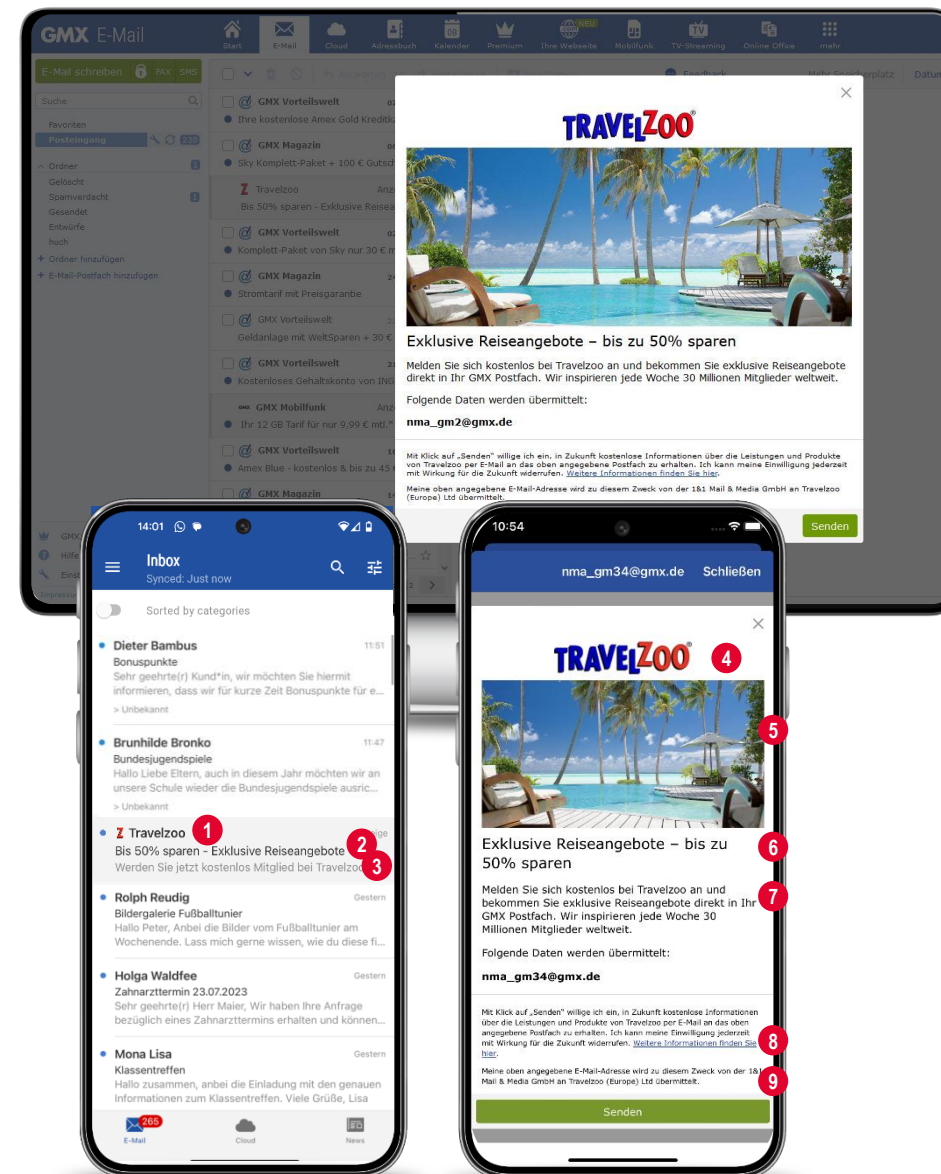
GMX E-Mail

Start E-Mail Cloud Adressbuch Kalender Premium Ihre Webseite NEU Mobilfunk TV-Streaming Online Office mehr

E-Mail schreiben FAX SMS

Suche

Favoriten
Posteingang 239

Ordner
Gelöscht
Spamverdacht
Gesendet
Entwürfe
huch
+ Ordner hinzufügen
+ E-Mail-Postfach hinzufügen

Feedback Mehr Speicherplatz Datum

GMX Vorteilswelt
Ihre kostenlose Amex Gold Kreditk...
GMX Magazin
Sky Komplett-Paket + 100 € Gutsch...
Travelzoo
Bis 50% sparen - Exklusive Reisea...
GMX Vorteilswelt
Komplett-Paket von Sky nur 30 € m...
GMX Magazin
Stromtarif mit Preisgarantie
GMX Vorteilswelt
Geldanlage mit WeltSparen + 30 €
GMX Vorteilswelt
Kostenloses Gehaltskonto von ING
GMX Mobilfunk
Ihr 12 GB Tarif für nur 9,99 € mtl.*
GMX Vorteilswelt
Amex Blue - kostenlos & bis zu 45
GMX Magazin

TRAVELZOO®

Exklusive Reiseangebote – bis zu 50% sparen

Melden Sie sich kostenlos bei Travelzoo an und bekommen Sie exklusive Reiseangebote direkt in Ihr GMX Postfach. Wir inspirieren jede Woche 30 Millionen Mitglieder weltweit.

Folgende Daten werden übermittelt:

nma_gm2@gmx.de

Mit Klick auf „Senden" willige ich ein, in Zukunft kostenlose Informationen über die Leistungen und Produkte von Travelzoo per E-Mail an das oben angegebene Postfach zu erhalten. Ich kann meine Einwilligung jederzeit mit Wirkung für die Zukunft widerrufen. Weitere Informationen finden Sie hier.

Meine oben angegebene E-Mail-Adresse wird zu diesem Zweck von der 1&1 Mail & Media GmbH an Travelzoo (Europe) Ltd übermittelt.

Senden

14:01

Inbox
Synced: Just now

Sorted by categories

Dieter Bambus 11:51
Bonuspunkte
Sehr geehrte(r) Kund*in, wir möchten Sie hiermit informieren, dass wir für kurze Zeit Bonuspunkte für e...
> Unbekannt

Brunhilde Bronko 11:47
Bundesjugendspiele
Hallo Liebe Eltern, auch in diesem Jahr möchten wir an unsere Schule wieder die Bundesjugendspiele ausric...
> Unbekannt

Travelzoo 1
Bis 50% sparen - Exklusive Reiseangebote 2
Werden Sie jetzt kostenlos Mitglied bei Travelzoo 3

Rolph Reudig Gestern
Bildergalerie Fußballtunier
Hallo Peter, Anbei die Bilder vom Fußballtunier am Wochenende. Lass mich gerne wissen, wie du diese fi...

Holga Waldfee Gestern
Zahnarzttermin 23.07.2023
Sehr geehrte(r) Herr Maier, Wir haben Ihre Anfrage bezüglich eines Zahnarzttermins erhalten und können...

Mona Lisa Gestern
Klassentreffen
Hallo zusammen, anbei die Einladung mit den genauen Informationen zum Klassentreffen. Viele Grüße, Lisa

E-Mail 265 Cloud News

10:54

nma_gm34@gmx.de Schließen

TRAVELZOO® 4
5
Exklusive Reiseangebote – bis zu 50% sparen 6

Melden Sie sich kostenlos bei Travelzoo an und bekommen Sie exklusive Reiseangebote direkt in Ihr GMX Postfach. Wir inspirieren jede Woche 30 Millionen Mitglieder weltweit. 7

Folgende Daten werden übermittelt:

nma_gm34@gmx.de

Mit Klick auf „Senden" willige ich ein, in Zukunft kostenlose Informationen über die Leistungen und Produkte von Travelzoo per E-Mail an das oben angegebene Postfach zu erhalten. Ich kann meine Einwilligung jederzeit mit Wirkung für die Zukunft widerrufen. Weitere Informationen finden Sie hier. 8

Meine oben angegebene E-Mail-Adresse wird zu diesem Zweck von der 1&1 Mail & Media GmbH an Travelzoo (Europe) Ltd übermittelt. 9

Senden